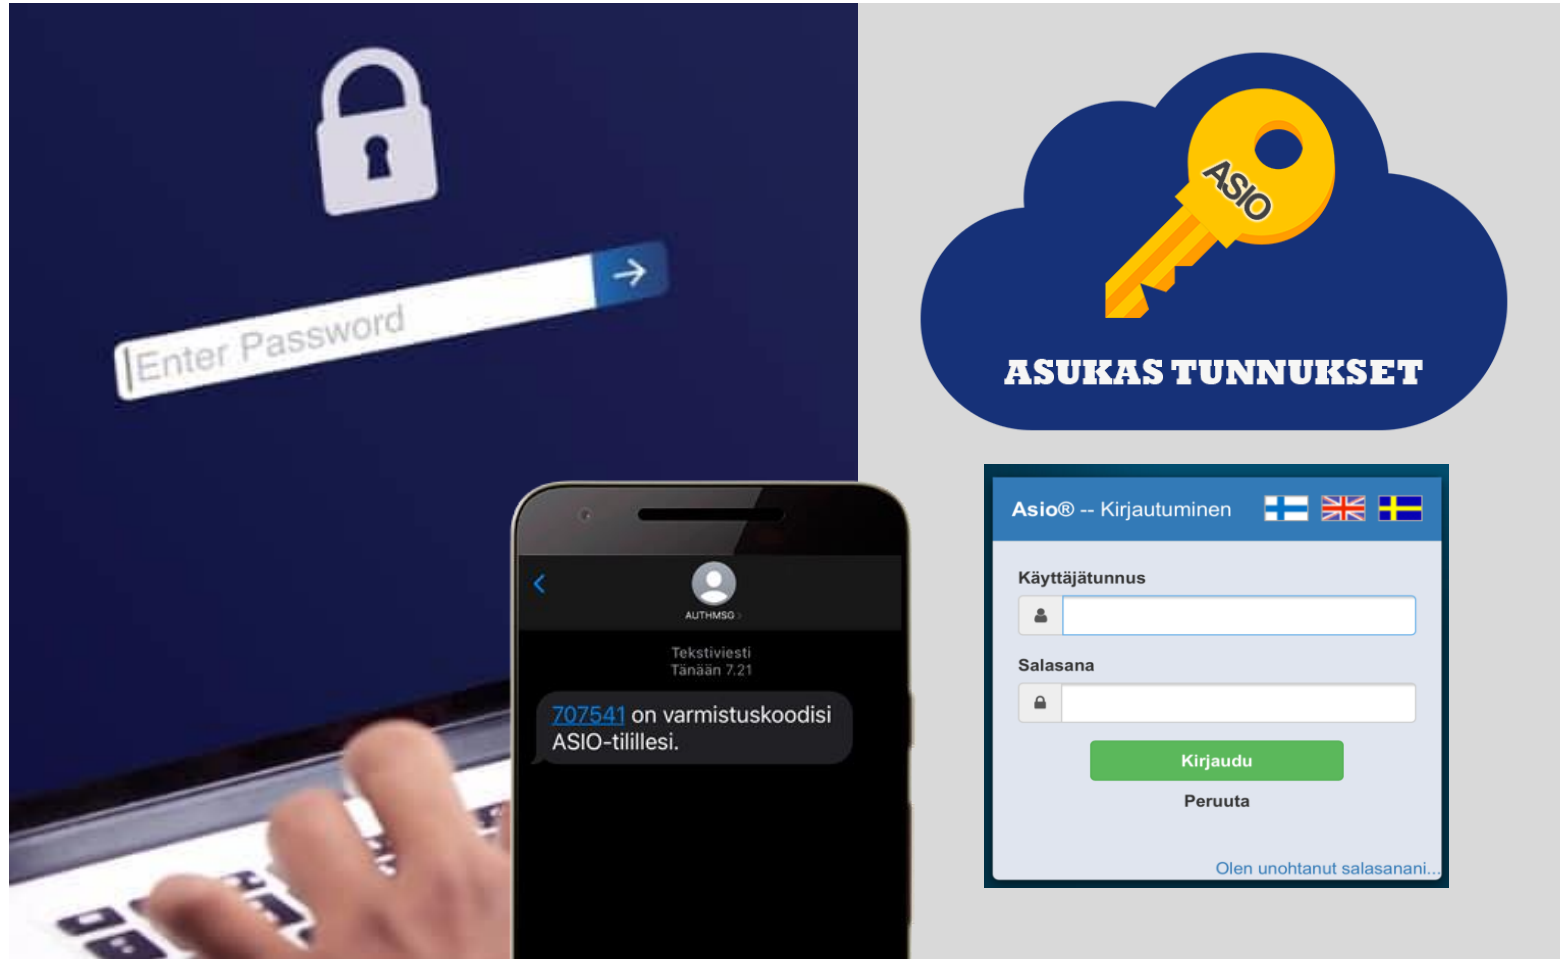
Enter Password

AUTHMSG

Tekstiviesti
Tänään 7.21

707541 on varmistuskoodisi ASIO-tilillesi.

ASIO

ASUKAS TUNNUKSET

Asio® -- Kirjautuminen

Käyttäjätunnus

Salasana

Kirjaudu

Peruuta

Olen unohtanut salasanani...